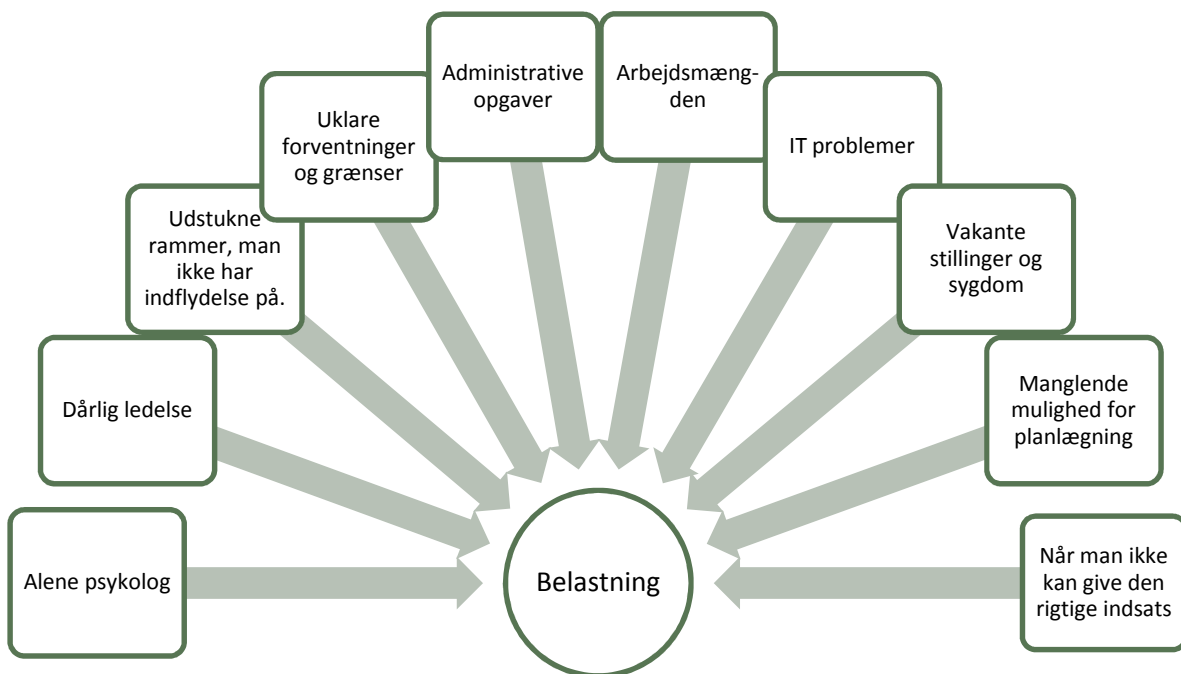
Alene psykolog

Dårlig ledelse

Udstukne rammer, man ikke har indflydelse på.

Uklare forventninger og grænser

Administrative opgaver

Arbejdsmængden

IT problemer

Vakante stillinger og sygdom

Manglende mulighed for planlægning

Når man ikke kan give den rigtige indsats

Belastning